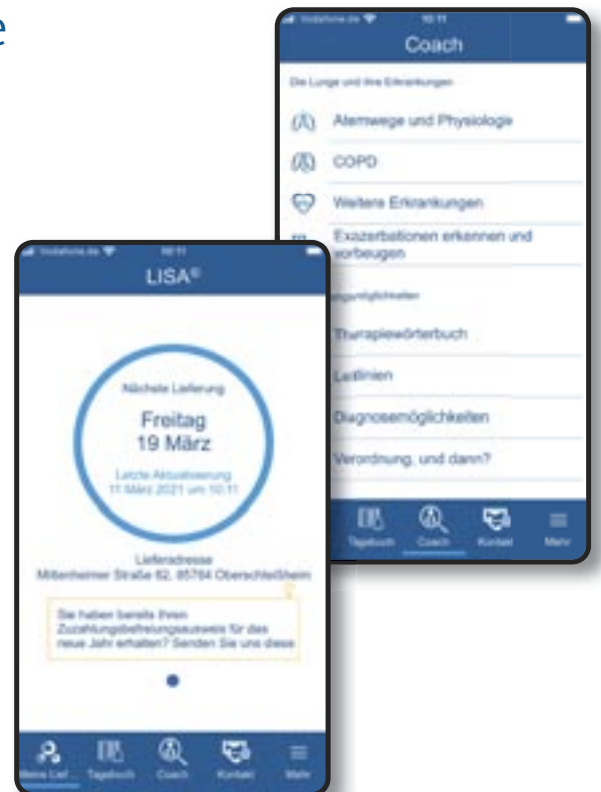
e

Vodafone.de 10:11
Coach
Die Lunge und ihre Erkrankungen
Atemwege und Physiologie
COPD
Weitere Erkrankungen
Exazerbationen erkennen und vorbeugen
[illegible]möglichkeiten
Therapiewörterbuch
Leitlinien
Diagnosemöglichkeiten
Verordnung, und dann?
Tagebuch Coach Kontakt Mehr

Vodafone.de 10:11
LISA®
Nächste Lieferung
Freitag
19 März
Letzte Aktualisierung
11 März 2021 um 10:11
Lieferadresse
Mittenheimer Straße 62, 85764 Oberschleißheim
Sie haben bereits Ihren Zuzahlungsbefreiungsausweis für das neue Jahr erhalten? Senden Sie uns diese
Meine Lief... Tagebuch Coach Kontakt Mehr